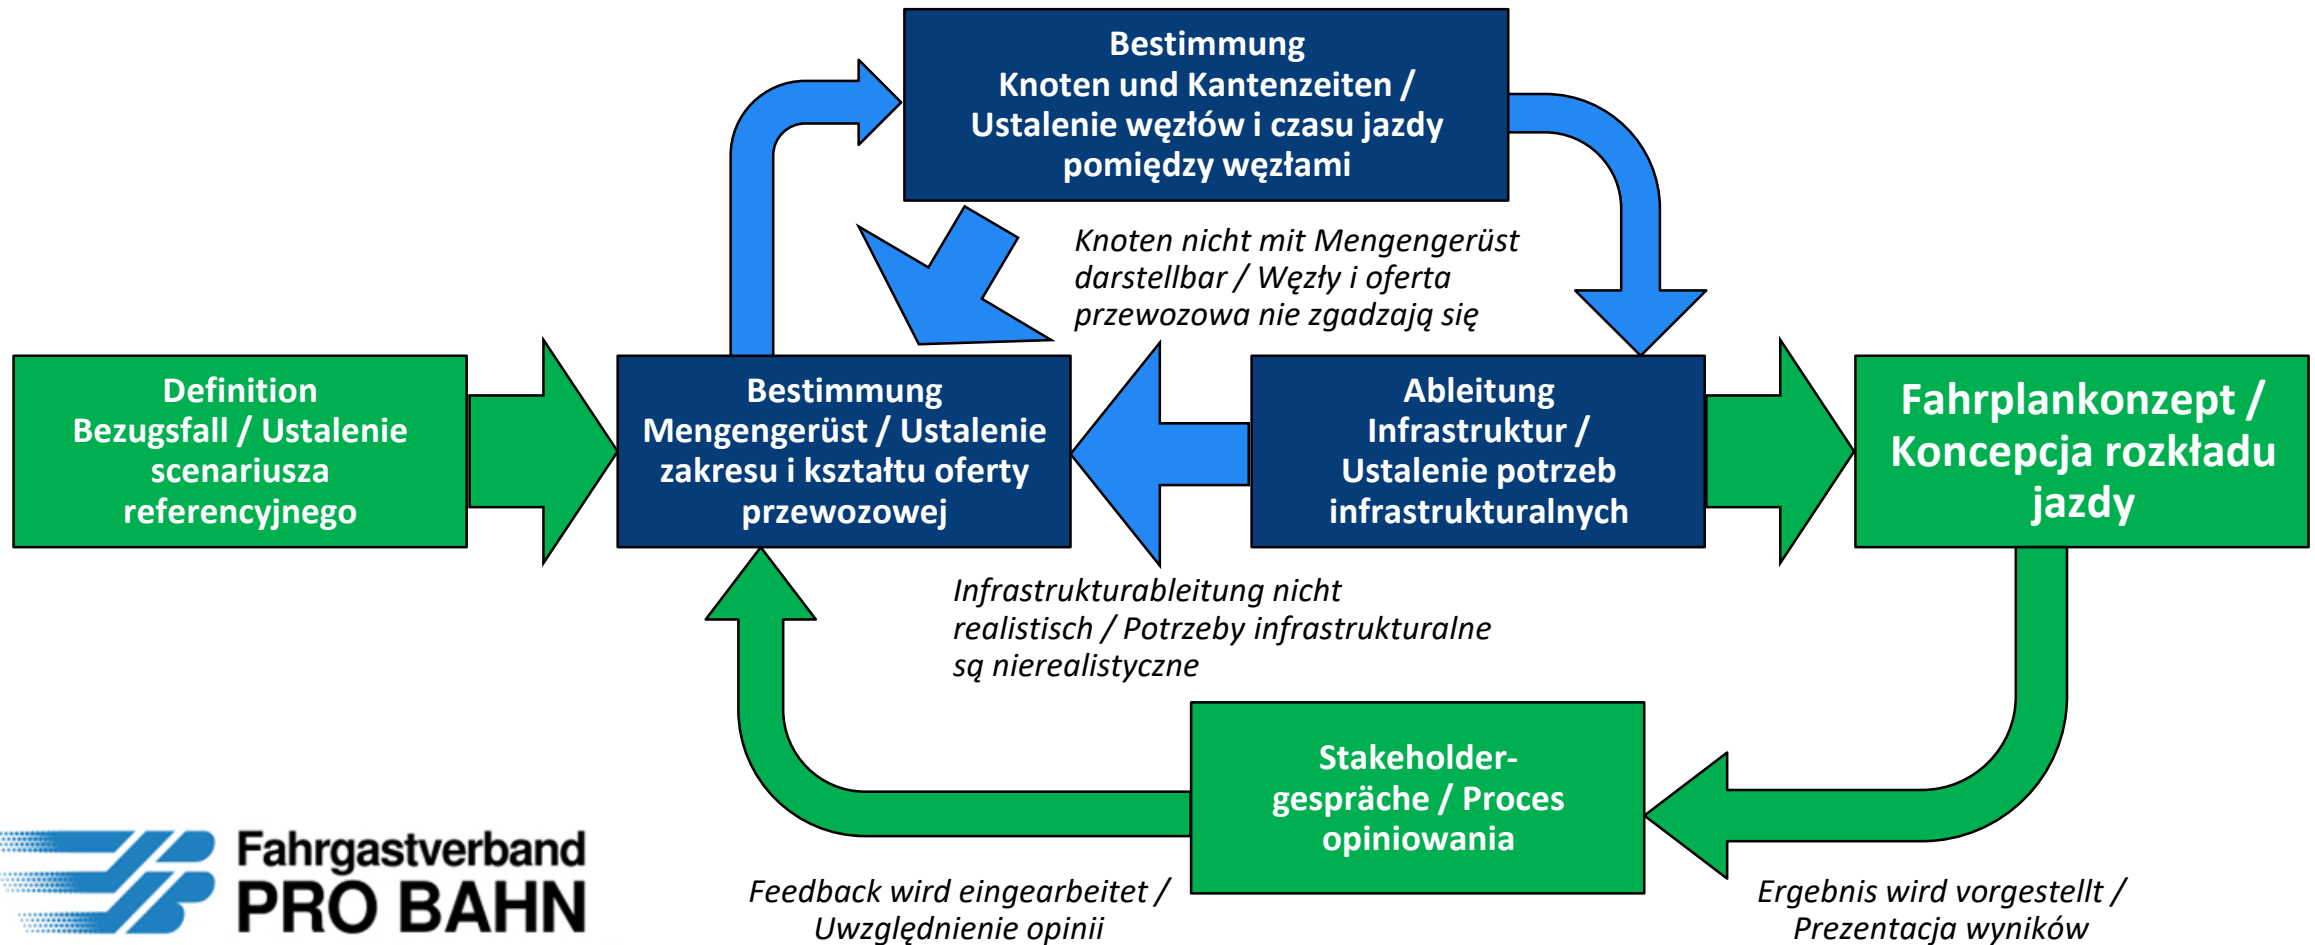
Bestimmung
Knoten und Kantenzeiten / Ustalenie węzłów i czasu jazdy pomiędzy węzłami

Knoten nicht mit Mengengerüst darstellbar / Węzły i oferta przewozowa nie zgadzają się

Definition Bezugsfall / Ustalenie scenariusza referencyjnego

Bestimmung Mengengerüst / Ustalenie zakresu i kształtu oferty przewozowej

Ableitung Infrastruktur / Ustalenie potrzeb infrastrukturalnych

Fahrplankonzept / Koncepcja rozkładu jazdy

Infrastrukturableitung nicht realistisch / Potrzeby infrastrukturalne są nierealistyczne

Stakeholder-gespräche / Proces opiniowania

Fahrgastverband
PRO BAHN

Feedback wird eingearbeitet / Uwzględnienie opinii

Ergebnis wird vorgestellt / Prezentacja wyników